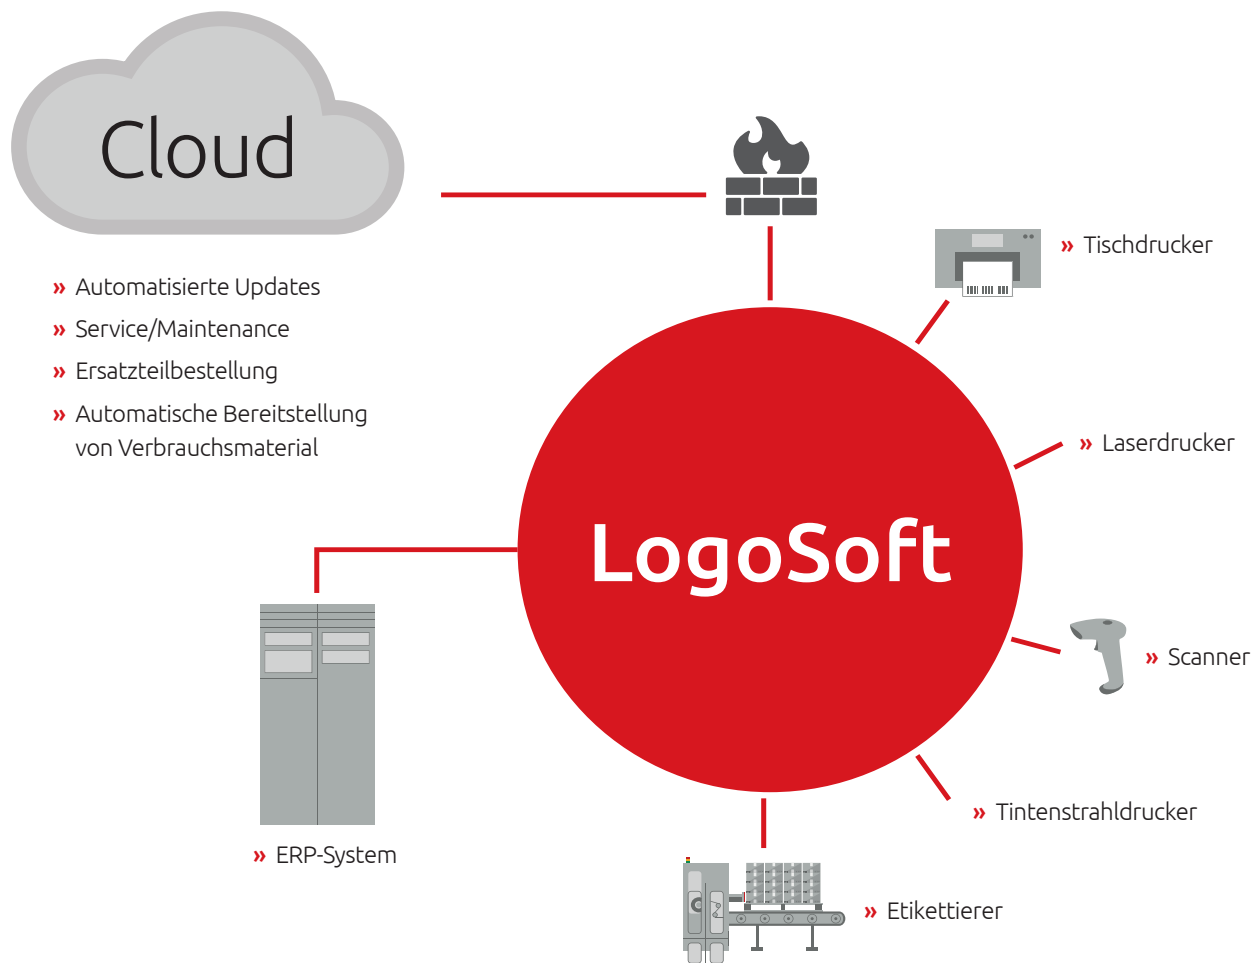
Cloud

» Automatisierte Updates
» Service/Maintenance
» Ersatzteilbestellung
» Automatische Bereitstellung von Verbrauchsmaterial

» Tischdrucker

» Laserdrucker

LogoSoft

» Scanner

» Tintenstrahldrucker

» ERP-System

» Etikettierer